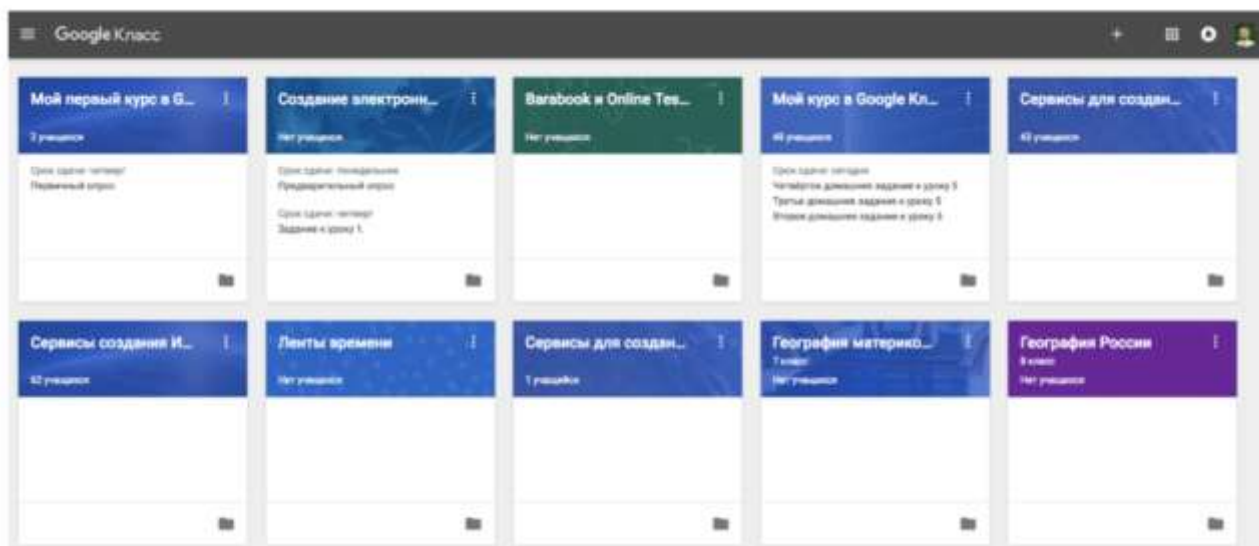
Google Класс

+

Мой первый курс в G...
3 учащихся
Срок сдачи: четверг
Первичный опрос

Создание электронн...
Нет учащихся
Срок сдачи: понедельник
Предварительный опрос
Срок сдачи: четверг
Задание к уроку 1.

Barabook и Online Tes...
Нет учащихся

Мой курс в Google Кл...
46 учащихся
Срок сдачи: сегодня
Четвёртое домашнее задание к уроку 5
Третье домашнее задание к уроку 5
Второе домашнее задание к уроку 5

Сервисы для создан...
43 учащихся

Сервисы создания И...
62 учащихся

Ленты времени
Нет учащихся

Сервисы для создан...
1 учащийся

География материко...
7 класс
Нет учащихся

География России
8 класс
Нет учащихся